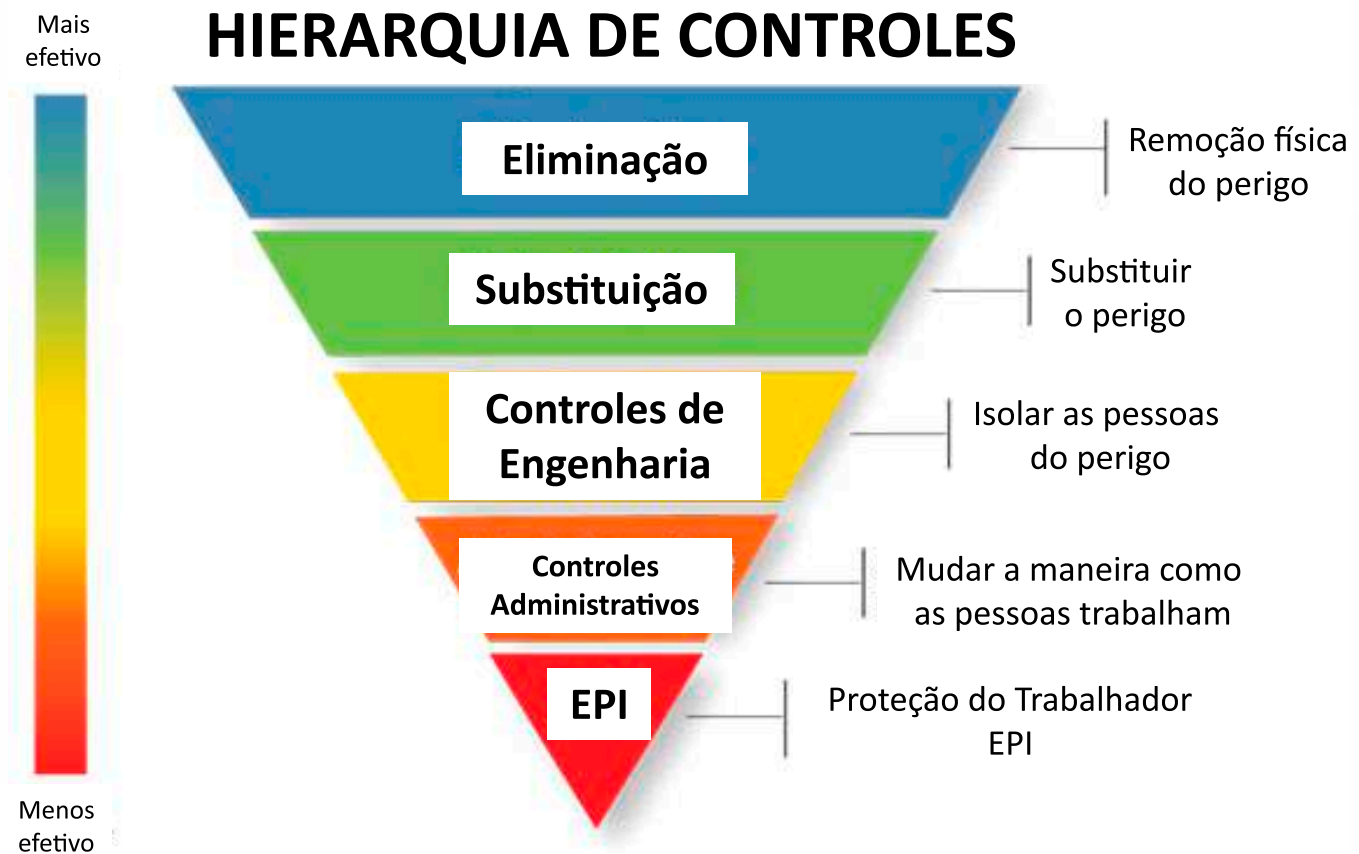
Mais efetivo

HIERARQUIA DE CONTROLES

Eliminação

Remoção física do perigo

Substituição

Substituir o perigo

Controles de Engenharia

Isolar as pessoas do perigo

Controles Administrativos

Mudar a maneira como as pessoas trabalham

EPI

Proteção do Trabalhador EPI

Menos efetivo